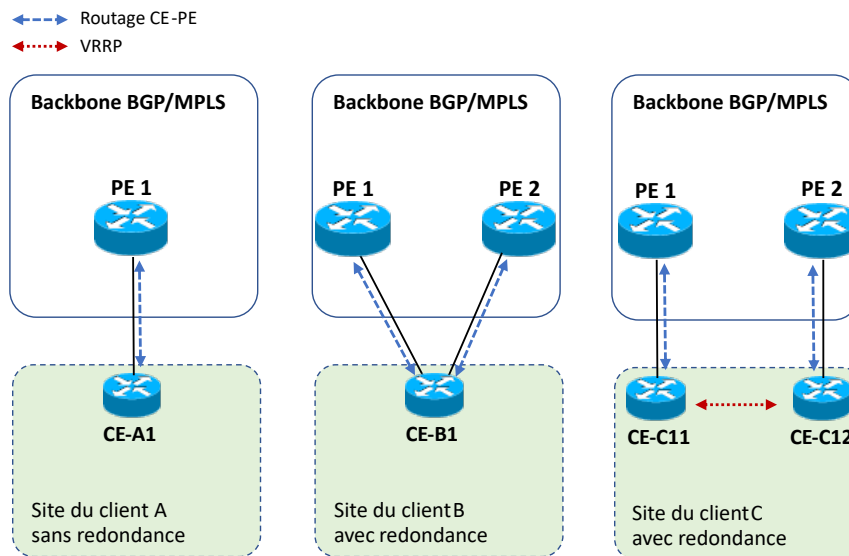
Routage CE-PE
VRRP

Backbone BGP/MPLS
PE 1
CE-A1
Site du client A sans redondance

Backbone BGP/MPLS
PE 1
PE 2
CE-B1
Site du client B avec redondance

Backbone BGP/MPLS
PE 1
PE 2
CE-C11
CE-C12
Site du client C avec redondance